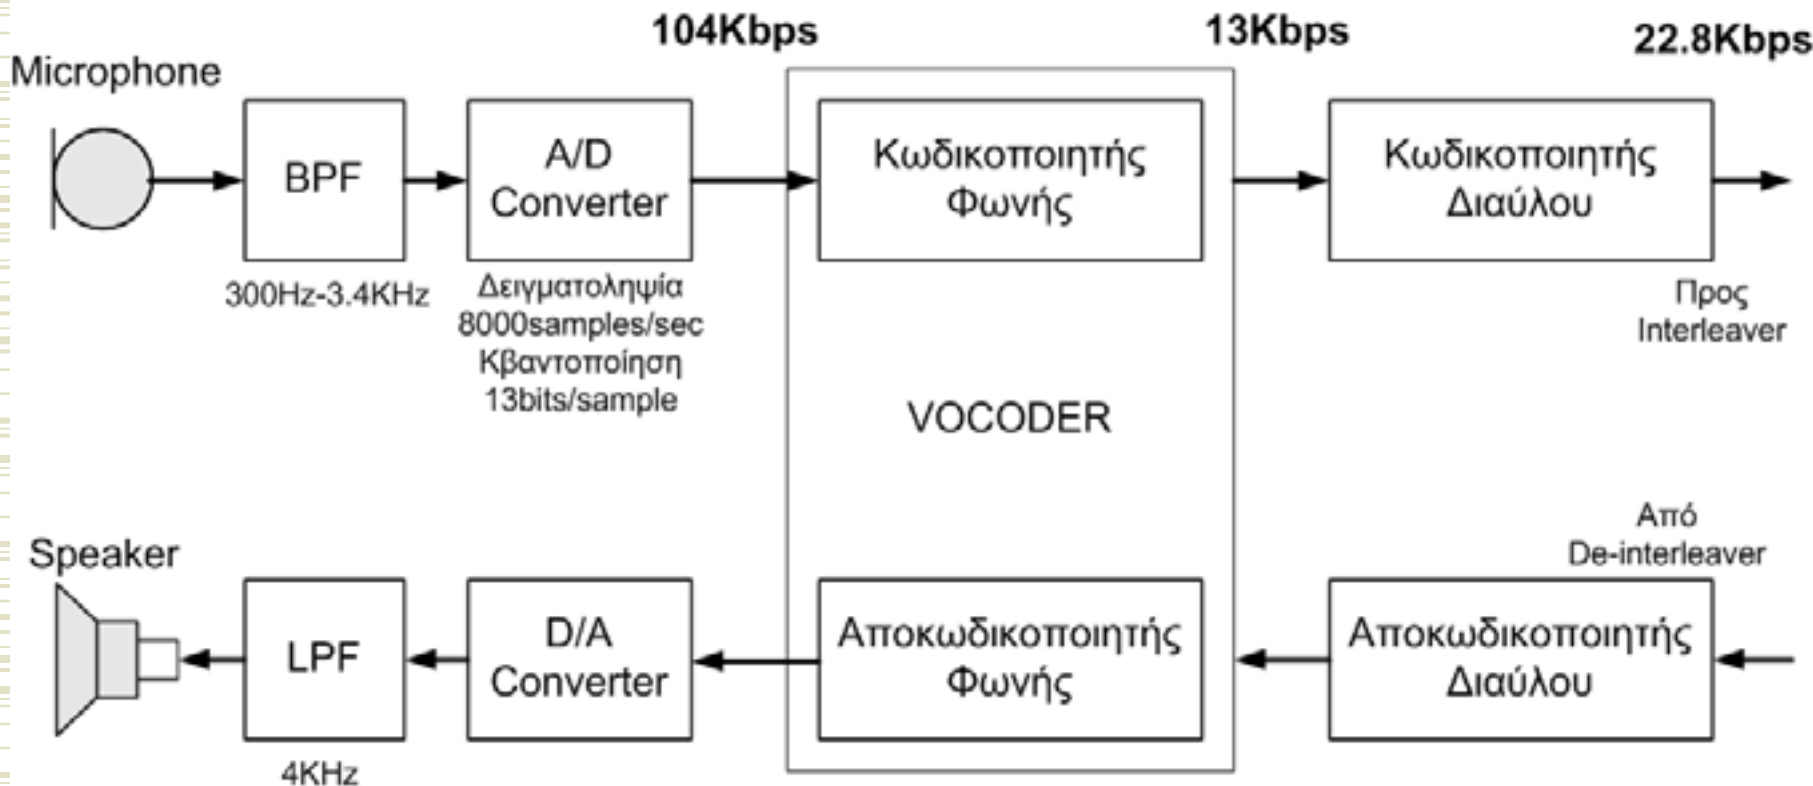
104Kbps

13Kbps

22.8Kbps

Microphone

BPF

300Hz-3.4KHz

A/D Converter

Δειγματοληψία 8000samples/sec Κβαντοποίηση 13bits/sample

Κωδικοποιητής Φωνής

VOCODER

Κωδικοποιητής Διαύλου

Προς Interleaver

Από De-interleaver

Speaker

LPF

4KHz

D/A Converter

Αποκωδικοποιητής Φωνής

Αποκωδικοποιητής Διαύλου